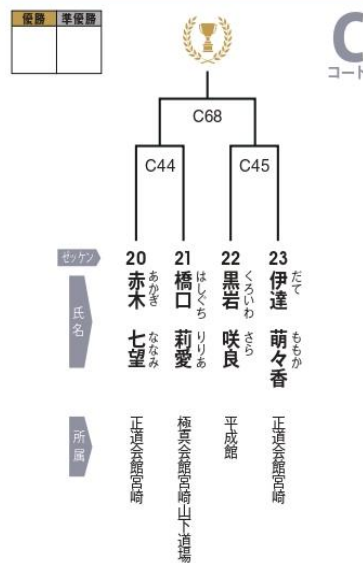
| 優勝 | 準優勝 |
|---|---|
| | |

C
コート

C68

C44

C45

ゼッケン

氏名

所属

20
赤木 七望
あかぎ ななみ
正道会館宮崎

21
橋口 莉愛
はしぐち りりあ
極真会館宮崎山下道場

22
黒岩 咲良
くろいわ さら
平成館

23
伊達 萌々香
だて ももか
正道会館宮崎